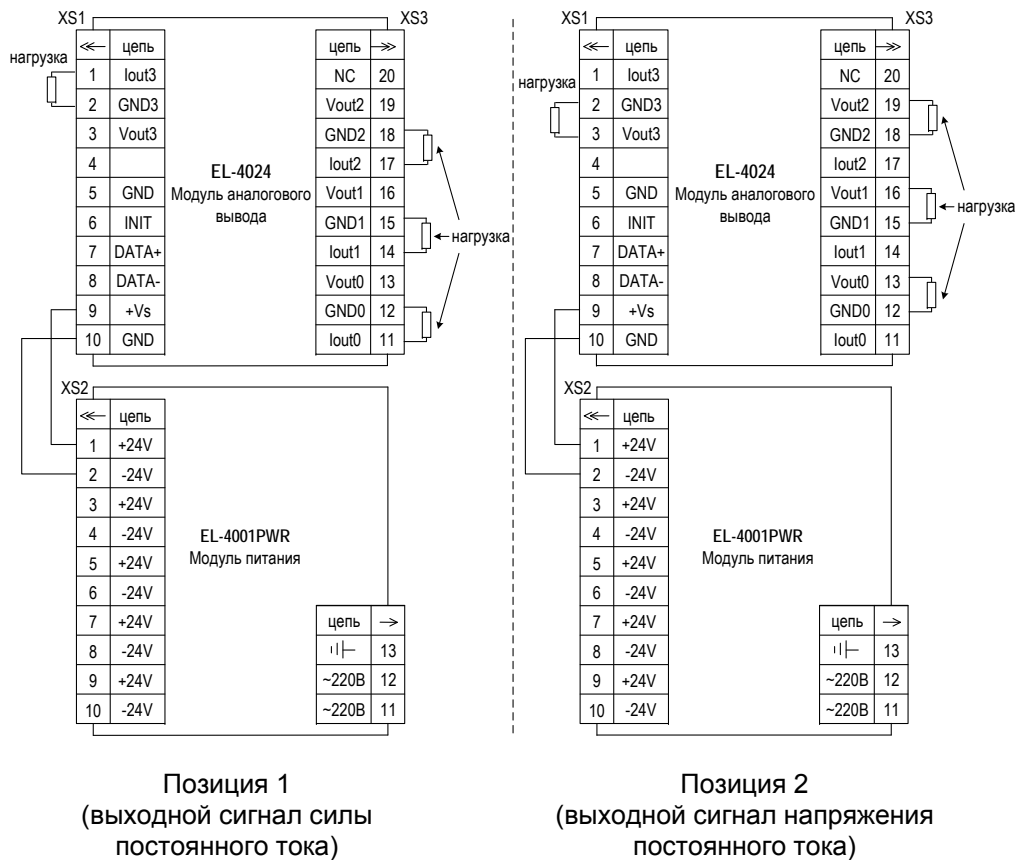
XS1

| ≪ | цепь |
|---|---|
| 1 | Iout3 |
| 2 | GND3 |
| 3 | Vout3 |
| 4 | |
| 5 | GND |
| 6 | INIT |
| 7 | DATA+ |
| 8 | DATA- |
| 9 | +Vs |
| 10 | GND |

нагрузка

EL-4024
Модуль аналогового вывода

XS3

| цепь | ≫ |
|---|---|
| NC | 20 |
| Vout2 | 19 |
| GND2 | 18 |
| Iout2 | 17 |
| Vout1 | 16 |
| GND1 | 15 |
| Iout1 | 14 |
| Vout0 | 13 |
| GND0 | 12 |
| Iout0 | 11 |

нагрузка

XS2

| ≪ | цепь |
|---|---|
| 1 | +24V |
| 2 | -24V |
| 3 | +24V |
| 4 | -24V |
| 5 | +24V |
| 6 | -24V |
| 7 | +24V |
| 8 | -24V |
| 9 | +24V |
| 10 | -24V |

EL-4001PWR
Модуль питания

| цепь | → |
|---|---|
| ⏚ | 13 |
| ~220В | 12 |
| ~220В | 11 |

Позиция 1
(выходной сигнал силы постоянного тока)

XS1

| ≪ | цепь |
|---|---|
| 1 | Iout3 |
| 2 | GND3 |
| 3 | Vout3 |
| 4 | |
| 5 | GND |
| 6 | INIT |
| 7 | DATA+ |
| 8 | DATA- |
| 9 | +Vs |
| 10 | GND |

нагрузка

EL-4024
Модуль аналогового вывода

XS3

| цепь | ≫ |
|---|---|
| NC | 20 |
| Vout2 | 19 |
| GND2 | 18 |
| Iout2 | 17 |
| Vout1 | 16 |
| GND1 | 15 |
| Iout1 | 14 |
| Vout0 | 13 |
| GND0 | 12 |
| Iout0 | 11 |

нагрузка

XS2

| ≪ | цепь |
|---|---|
| 1 | +24V |
| 2 | -24V |
| 3 | +24V |
| 4 | -24V |
| 5 | +24V |
| 6 | -24V |
| 7 | +24V |
| 8 | -24V |
| 9 | +24V |
| 10 | -24V |

EL-4001PWR
Модуль питания

| цепь | → |
|---|---|
| ⏚ | 13 |
| ~220В | 12 |
| ~220В | 11 |

Позиция 2
(выходной сигнал напряжения постоянного тока)